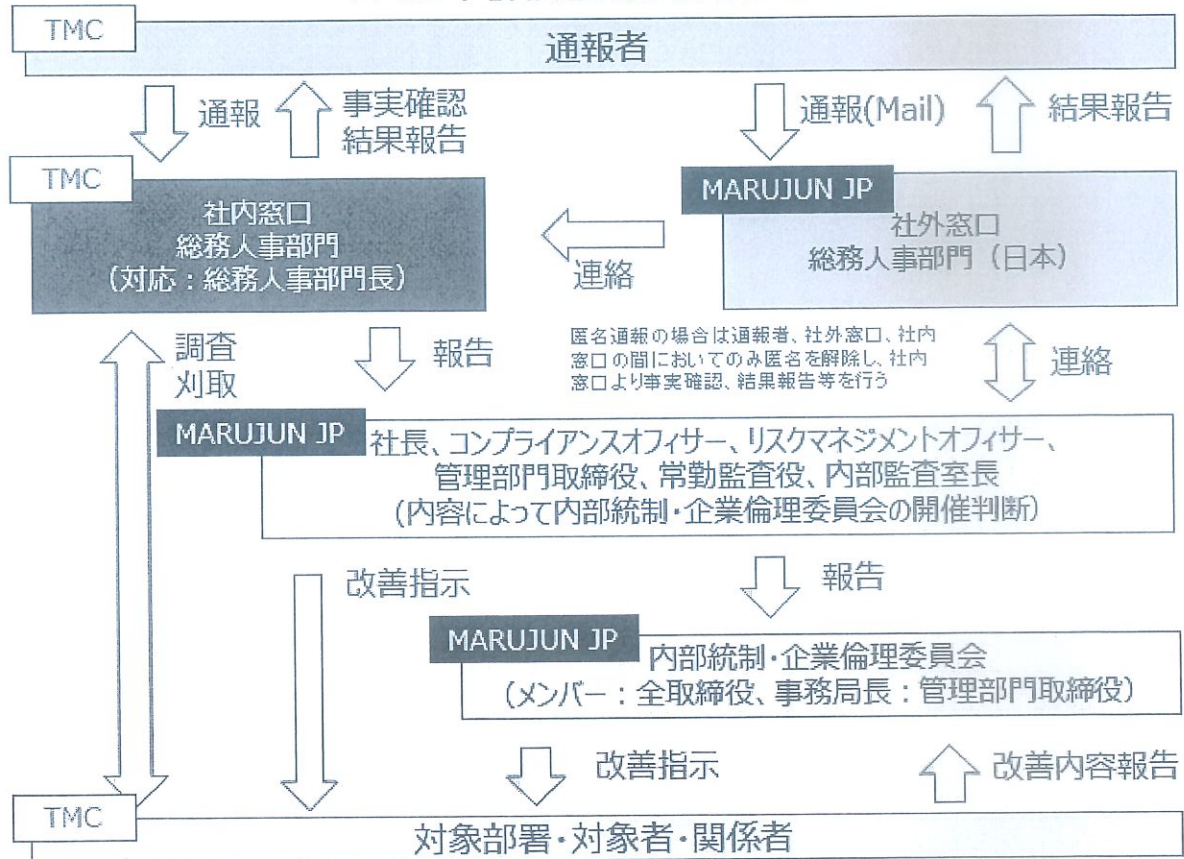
TMC

通報者

通報

事実確認
結果報告

通報(Mail)

結果報告

TMC

社内窓口
総務人事部門
（対応：総務人事部門長）

連絡

MARUJUN JP

社外窓口
総務人事部門（日本）

調査
刈取

報告

匿名通報の場合は通報者、社外窓口、社内窓口の間においてのみ匿名を解除し、社内窓口より事実確認、結果報告等を行う

連絡

MARUJUN JP

社長、コンプライアンスオフィサー、リスクマネジメントオフィサー、管理部門取締役、常勤監査役、内部監査室長
（内容によって内部統制・企業倫理委員会の開催判断）

改善指示

報告

MARUJUN JP

内部統制・企業倫理委員会
（メンバー：全取締役、事務局長：管理部門取締役）

改善指示

改善内容報告

TMC

対象部署・対象者・関係者